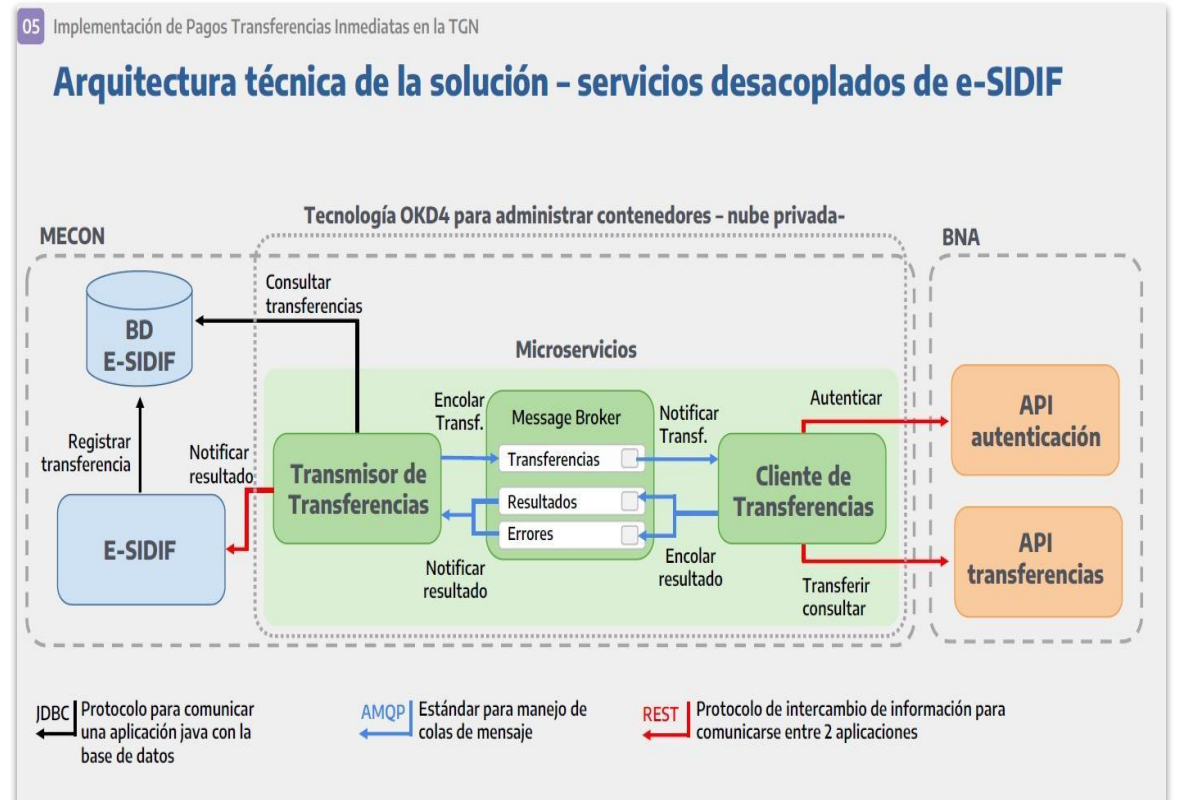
05 Implementación de Pagos Transferencias Inmediatas en la TGN

Arquitectura técnica de la solución – servicios desacoplados de e-SIDIF

Tecnología OKD4 para administrar contenedores – nube privada-

MECON

BNA

BD E-SIDIF

Consultar transferencias

Microservicios

Registrar transferencia

Notificar resultado

Encolar Transf.

Message Broker

Notificar Transf.

Autenticar

API autenticación

Transmisor de Transferencias

Transferencias

Resultados

Errores

Cliente de Transferencias

E-SIDIF

Notificar resultado

Encolar resultado

Transferir consultar

API transferencias

JDBC Protocolo para comunicar una aplicación java con la base de datos

AMQP Estándar para manejo de colas de mensaje

REST Protocolo de intercambio de información para comunicarse entre 2 aplicaciones